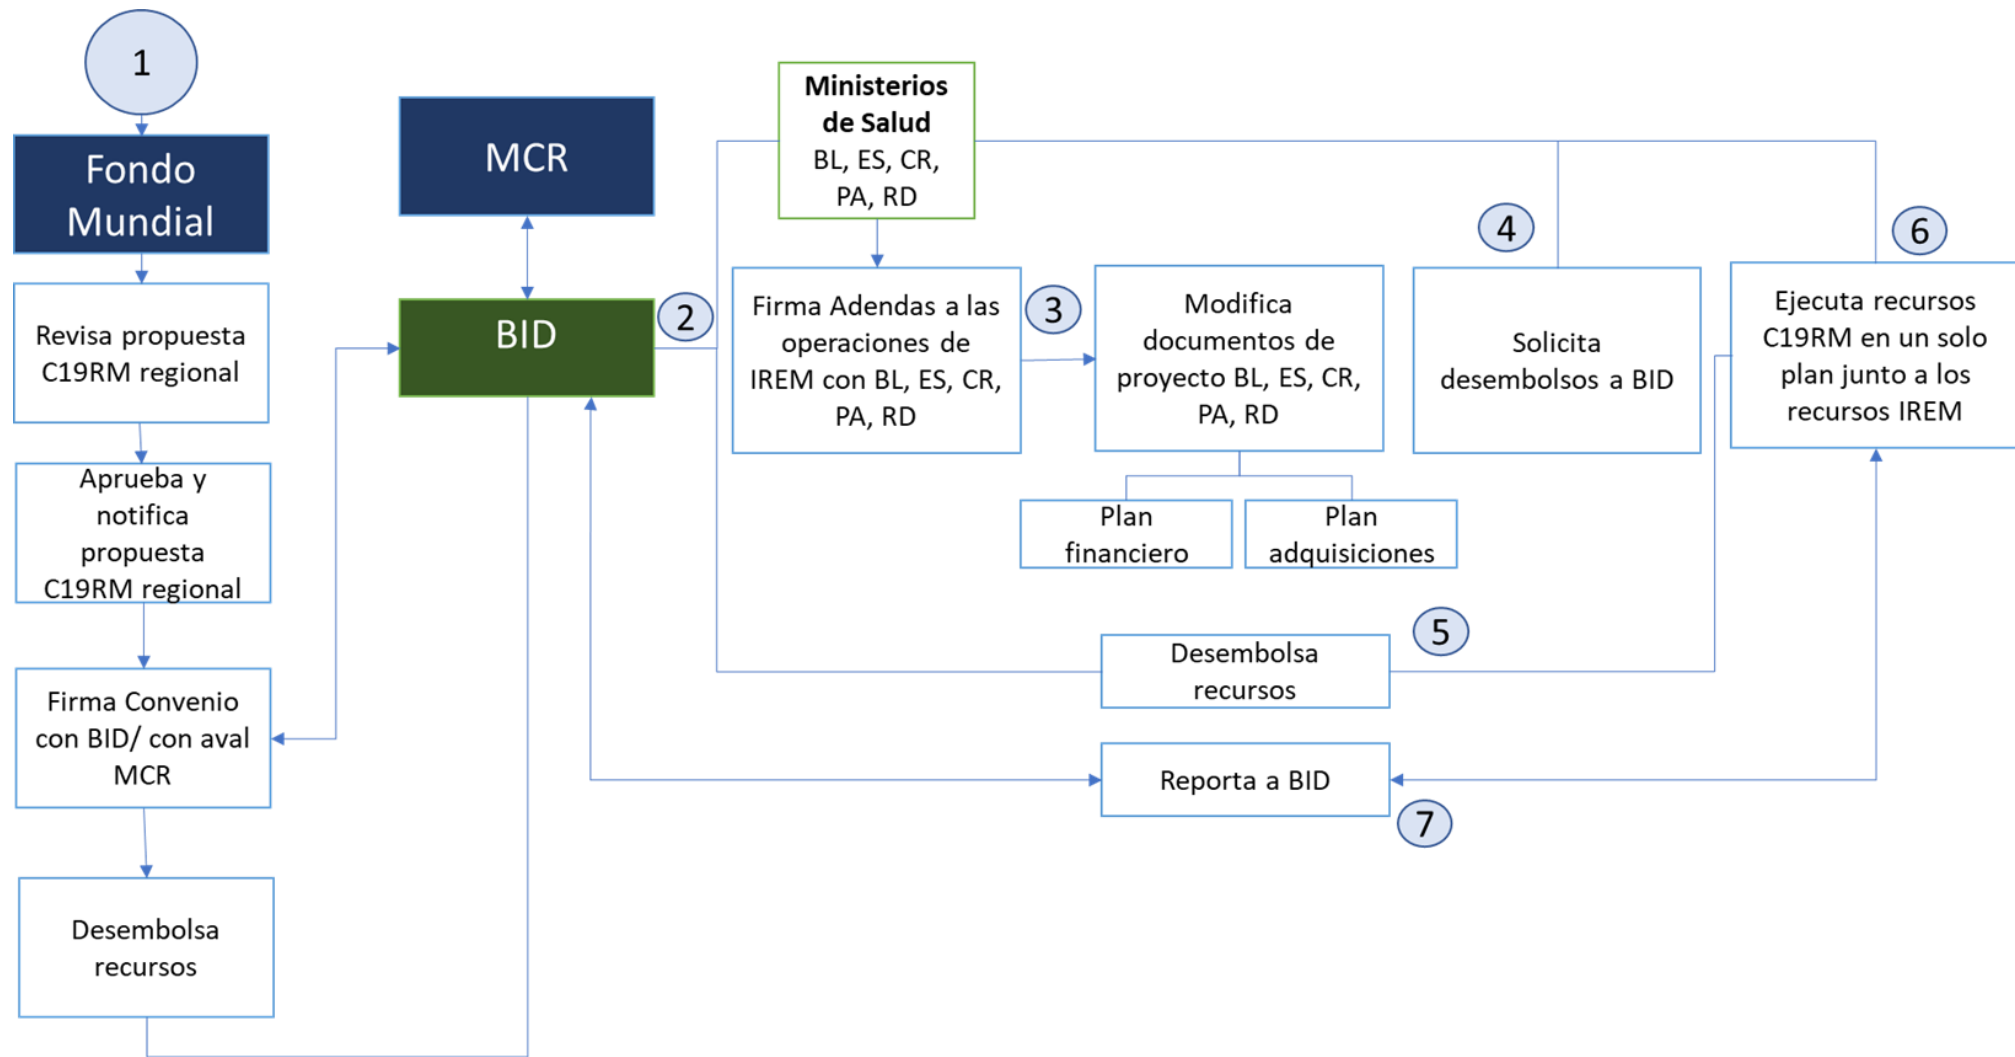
1

Fondo Mundial

Revisa propuesta C19RM regional

Aprueba y notifica propuesta C19RM regional

Firma Convenio con BID/ con aval MCR

Desembolsa recursos

MCR

BID

2

Ministerios de Salud BL, ES, CR, PA, RD

Firma Adendas a las operaciones de IREM con BL, ES, CR, PA, RD

3

Modifica documentos de proyecto BL, ES, CR, PA, RD

Plan financiero

Plan adquisiciones

4

Solicita desembolsos a BID

6

Ejecuta recursos C19RM en un solo plan junto a los recursos IREM

5

Desembolsa recursos

Reporta a BID

7